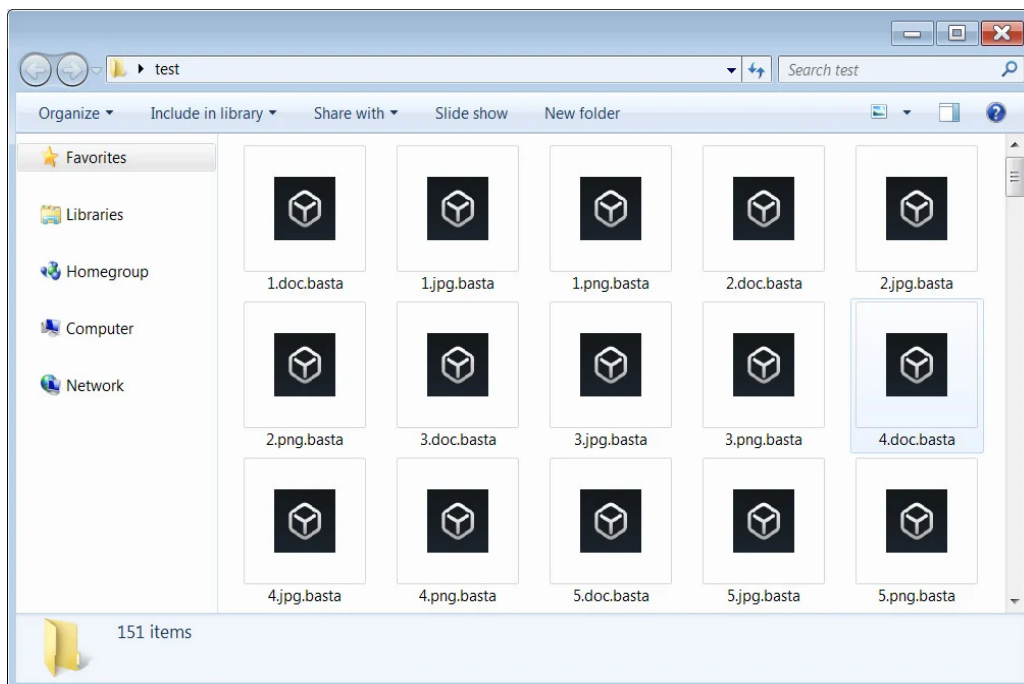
test

Search test

Organize ▾ Include in library ▾ Share with ▾ Slide show New folder

Favorites

Libraries

Homegroup

Computer

Network

1.doc.basta
1.jpg.basta
1.png.basta
2.doc.basta
2.jpg.basta
2.png.basta
3.doc.basta
3.jpg.basta
3.png.basta
4.doc.basta
4.jpg.basta
4.png.basta
5.doc.basta
5.jpg.basta
5.png.basta

151 items